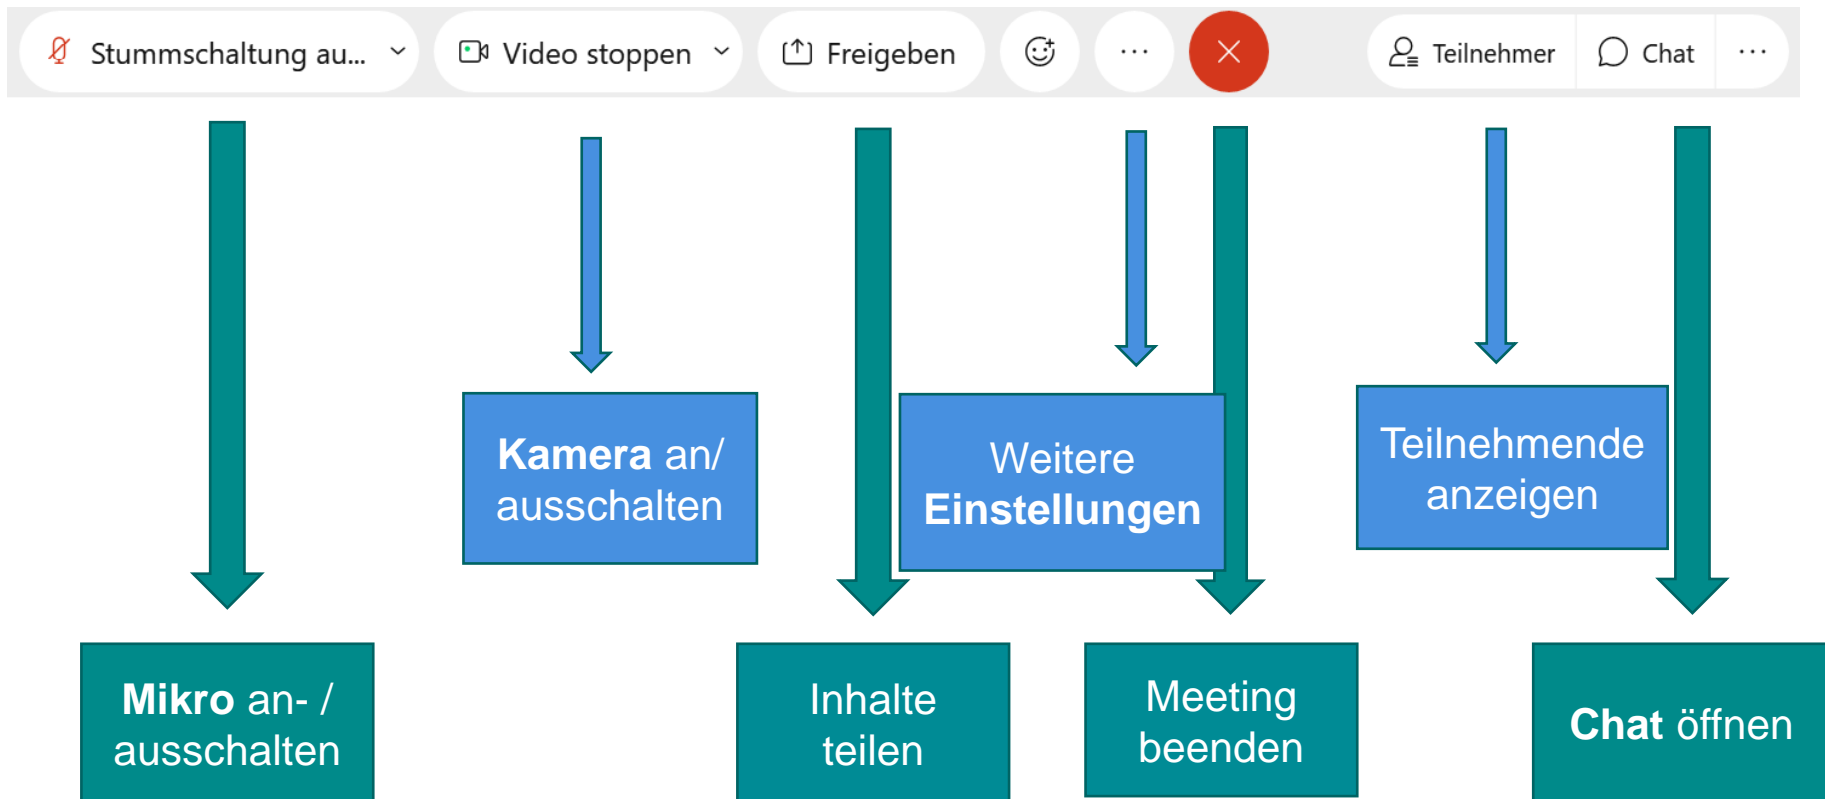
Stummschaltung au... Video stoppen Freigeben ··· Teilnehmer Chat ···

Kamera an/ ausschalten

Weitere Einstellungen

Teilnehmende anzeigen

Mikro an- / ausschalten

Inhalte teilen

Meeting beenden

Chat öffnen